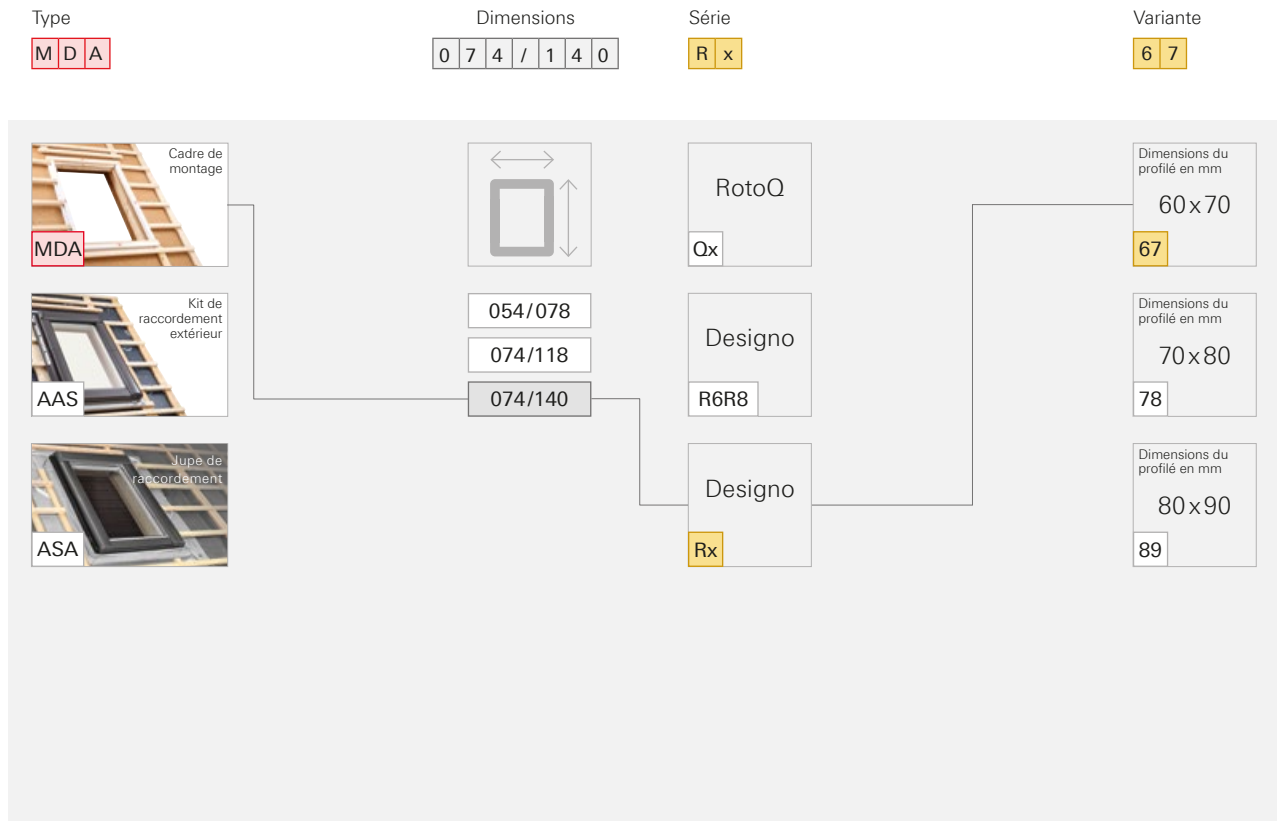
Type
M D A

Dimensions
0 7 4 / 1 4 0

Série
R x

Variante
6 7

Cadre de montage
MDA

Kit de raccordement extérieur
AAS

Jupe de raccordement
ASA

054/078
074/118
074/140

RotoQ
Qx

Designo
R6R8

Designo
Rx

Dimensions du profilé en mm
60 x 70
67

Dimensions du profilé en mm
70 x 80
78

Dimensions du profilé en mm
80 x 90
89